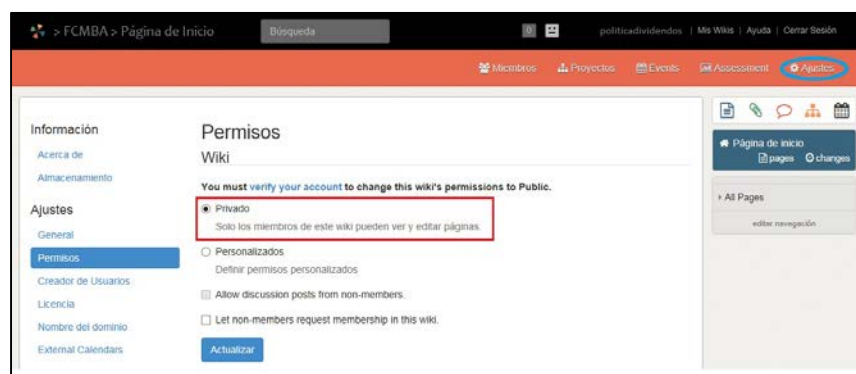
> FCMBA > Página de Inicio
Búsqueda
0
politicadividendos | Mis Wikis | Ayuda | Cerrar Sesión

Miembros  Proyectos  Events  Assessment  Ajustes

Información
Acerca de
Almacenamiento

Ajustes
General
Permisos
Creador de Usuarios
Licencia
Nombre del dominio
External Calendars

Permisos
Wiki

You must verify your account to change this wiki's permissions to Public.

Privado
Solo los miembros de este wiki pueden ver y editar páginas.

Personalizados
Definir permisos personalizados

Allow discussion posts from non-members.

Let non-members request membership in this wiki.

Actualizar

Página de inicio
pages  changes

All Pages
editar navegación